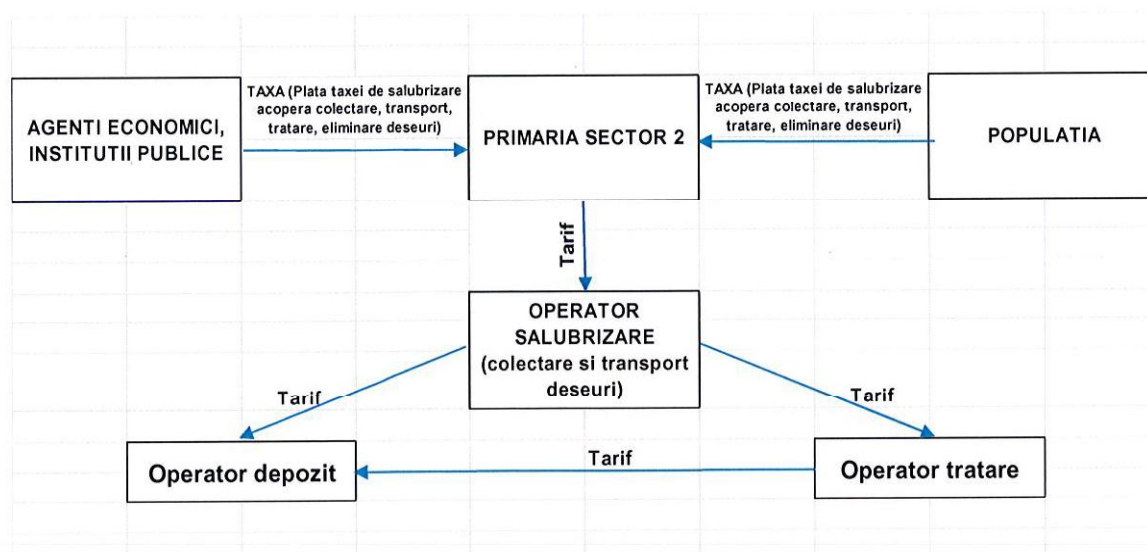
AGENTI ECONOMICI, INSTITUTII PUBLICE

TAXA (Plata taxei de salubrizare acopera colectare, transport, tratare, eliminare deseuri)

PRIMARIA SECTOR 2

TAXA (Plata taxei de salubrizare acopera colectare, transport, tratare, eliminare deseuri)

POPULATIA

Tarif

OPERATOR SALUBRIZARE (colectare si transport deseuri)

Tarif

Tarif

Operator depozit

Tarif

Operator tratare